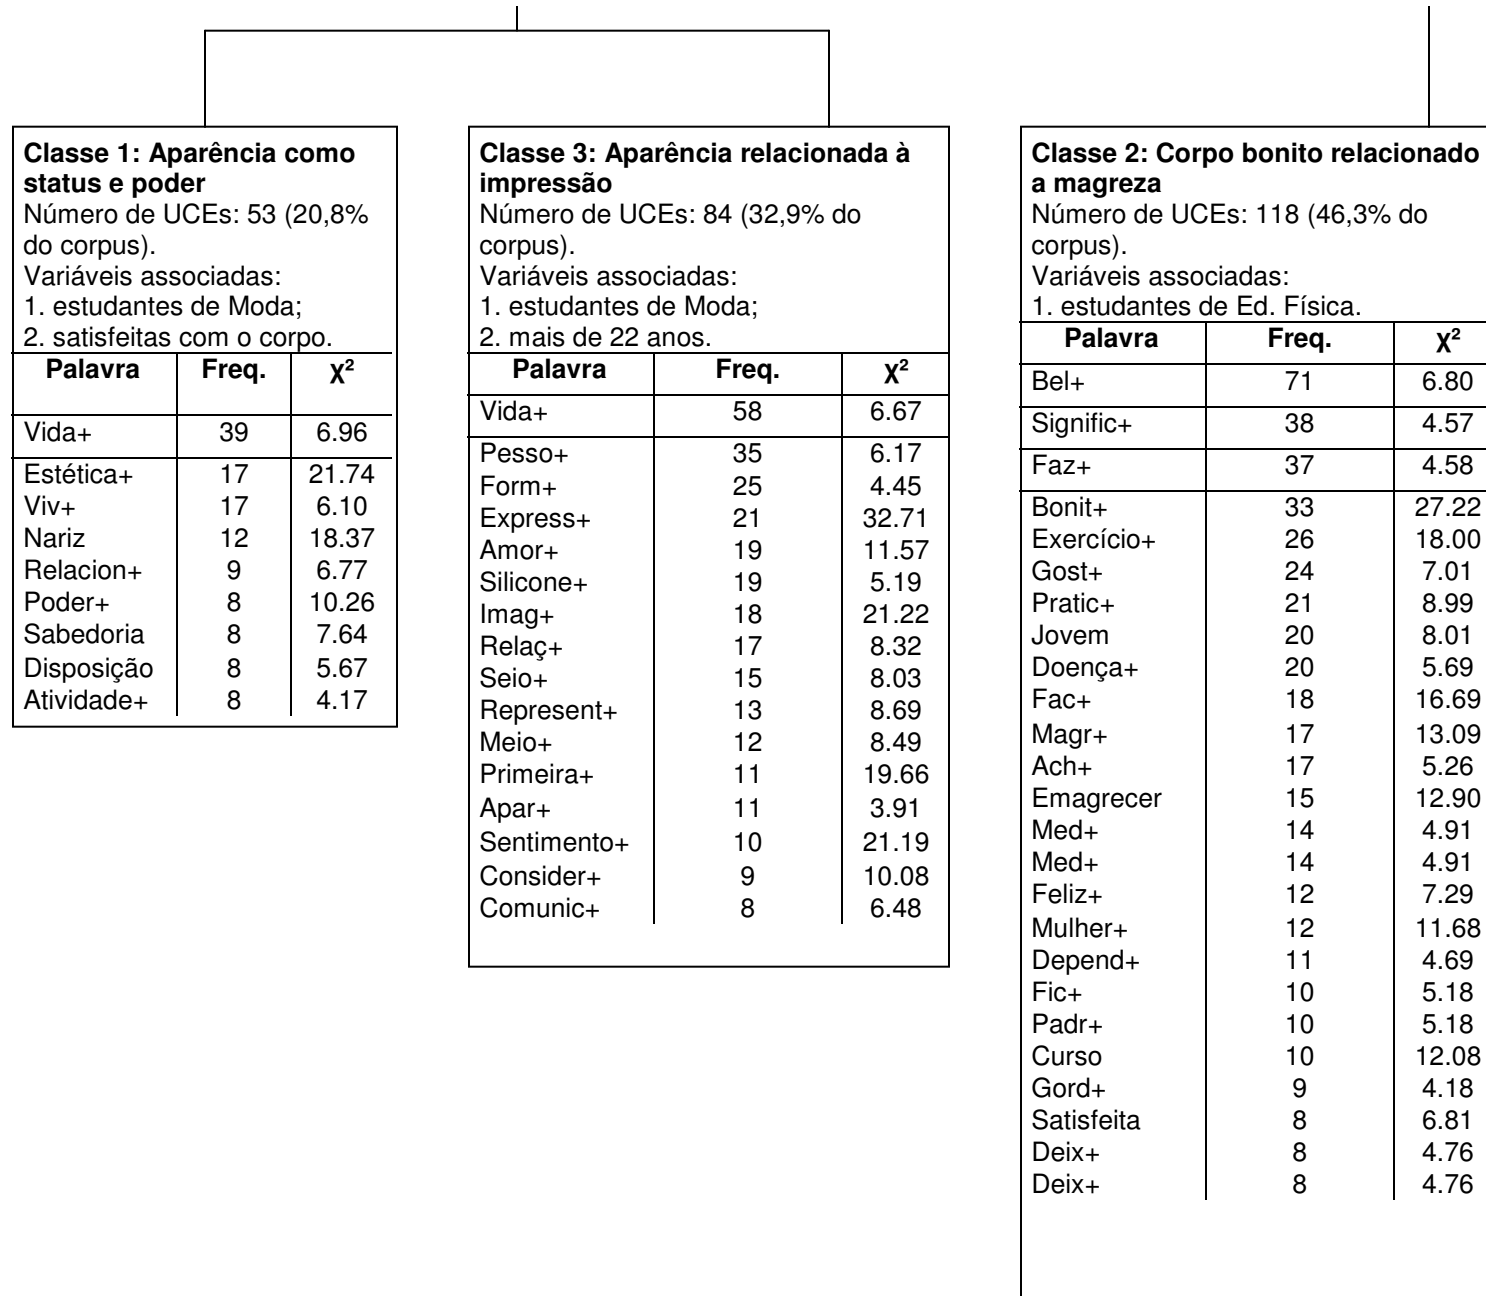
**Classe 1: Aparência como status e poder**
Número de UCEs: 53 (20,8% do corpus).
Variáveis associadas:
1. estudantes de Moda;
2. satisfeitas com o corpo.

| Palavra | Freq. | $χ^2$ |
|---|---|---|
| Vida+ | 39 | 6.96 |
| Estética+ | 17 | 21.74 |
| Viv+ | 17 | 6.10 |
| Nariz | 12 | 18.37 |
| Relacion+ | 9 | 6.77 |
| Poder+ | 8 | 10.26 |
| Sabedoria | 8 | 7.64 |
| Disposição | 8 | 5.67 |
| Atividade+ | 8 | 4.17 |

**Classe 3: Aparência relacionada à impressão**
Número de UCEs: 84 (32,9% do corpus).
Variáveis associadas:
1. estudantes de Moda;
2. mais de 22 anos.

| Palavra | Freq. | $χ^2$ |
|---|---|---|
| Vida+ | 58 | 6.67 |
| Pesso+ | 35 | 6.17 |
| Form+ | 25 | 4.45 |
| Express+ | 21 | 32.71 |
| Amor+ | 19 | 11.57 |
| Silicone+ | 19 | 5.19 |
| Imag+ | 18 | 21.22 |
| Relaç+ | 17 | 8.32 |
| Seio+ | 15 | 8.03 |
| Represent+ | 13 | 8.69 |
| Meio+ | 12 | 8.49 |
| Primeira+ | 11 | 19.66 |
| Apar+ | 11 | 3.91 |
| Sentimento+ | 10 | 21.19 |
| Consider+ | 9 | 10.08 |
| Comunic+ | 8 | 6.48 |

**Classe 2: Corpo bonito relacionado a magreza**
Número de UCEs: 118 (46,3% do corpus).
Variáveis associadas:
1. estudantes de Ed. Física.

| Palavra | Freq. | $χ^2$ |
|---|---|---|
| Bel+ | 71 | 6.80 |
| Signific+ | 38 | 4.57 |
| Faz+ | 37 | 4.58 |
| Bonit+ | 33 | 27.22 |
| Exercício+ | 26 | 18.00 |
| Gost+ | 24 | 7.01 |
| Pratic+ | 21 | 8.99 |
| Jovem | 20 | 8.01 |
| Doença+ | 20 | 5.69 |
| Fac+ | 18 | 16.69 |
| Magr+ | 17 | 13.09 |
| Ach+ | 17 | 5.26 |
| Emagrecer | 15 | 12.90 |
| Med+ | 14 | 4.91 |
| Med+ | 14 | 4.91 |
| Feliz+ | 12 | 7.29 |
| Mulher+ | 12 | 11.68 |
| Depend+ | 11 | 4.69 |
| Fic+ | 10 | 5.18 |
| Padr+ | 10 | 5.18 |
| Curso | 10 | 12.08 |
| Gord+ | 9 | 4.18 |
| Satisfeita | 8 | 6.81 |
| Deix+ | 8 | 4.76 |
| Deix+ | 8 | 4.76 |